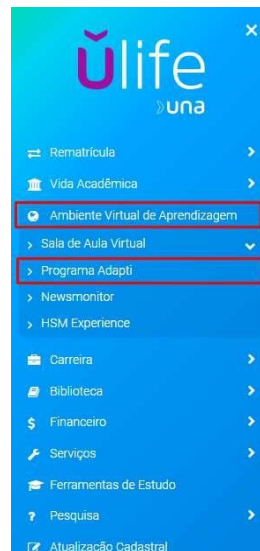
ŭlife
una

Rematrícula
Vida Acadêmica
Ambiente Virtual de Aprendizagem
Sala de Aula Virtual
Programa Adapti
Newsmonitor
HSM Experience
Carreira
Biblioteca
Financeiro
Serviços
Ferramentas de Estudo
Pesquisa
Atualização Cadastral